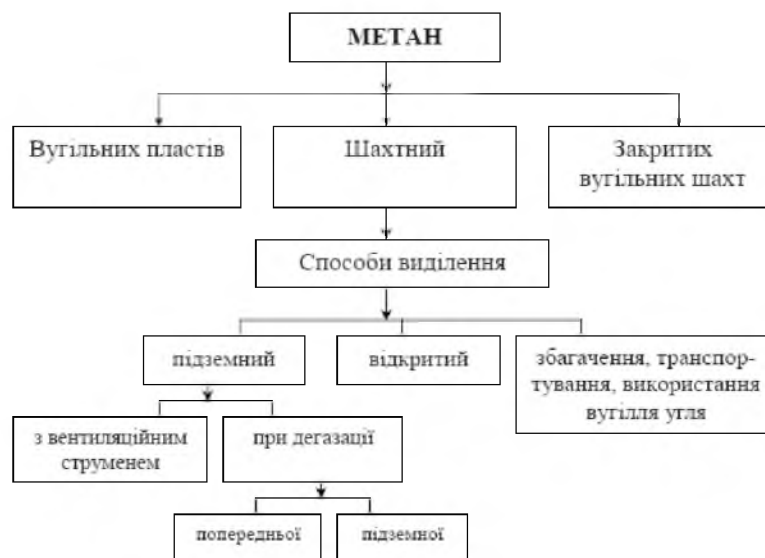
МЕТАН

Вугільних пластів

Шахтний

Закритих вугільних шахт

Способи виділення

підземний

відкритий

збагачення, транспортування, використання вугілля угля

з вентиляційним струменем

при дегазації

попередньої

підземної